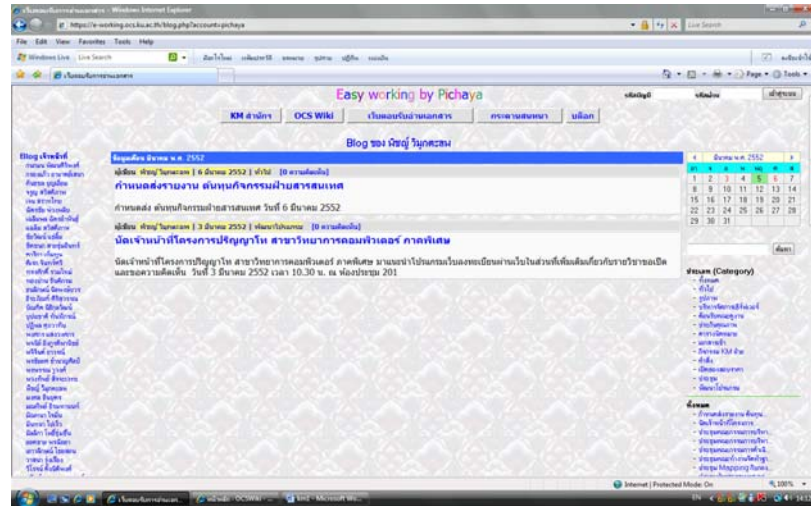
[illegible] - Windows Internet Explorer

https://e-working.ocs.ku.ac.th/blog.php?account=pichaya

Live Search

File Edit View Favorites Tools Help

Windows Live Live Search

Easy working by Pichaya

KM สำนัก OCS Wiki เว็บบอร์ดงานเอกสาร กระดานสนทนา บล็อก

Blog ของ พิชญ์ วิบูลศุภสม

Blog เจ้าหน้าที่

ข้อมูลเดือน มีนาคม พ.ศ. 2552

ผู้เขียน พิชญ์ วิบูลศุภสม | 6 มีนาคม 2552 | ทั่วไป [0 ความคิดเห็น]

กำหนดส่งรายงาน ต้นทุนกิจกรรมฝ่ายสารสนเทศ

กำหนดส่ง ต้นทุนกิจกรรมฝ่ายสารสนเทศ วันที่ 6 มีนาคม 2552

ผู้เขียน พิชญ์ วิบูลศุภสม | 3 มีนาคม 2552 | พัฒนางานบุคลากร [0 ความคิดเห็น]

นัดเจ้าหน้าที่โครงการปริญญาโท สาขาวิทยาการคอมพิวเตอร์ ภาคพิเศษ

นัดเจ้าหน้าที่โครงการปริญญาโท สาขาวิทยาการคอมพิวเตอร์ ภาคพิเศษ มาแนะนำโปรแกรมเว็บลงทะเบียนผ่านเว็บในส่วนที่เพิ่มเติมเกี่ยวกับรายวิชาขอเปิด และขอความคิดเห็น วันที่ 3 มีนาคม 2552 เวลา 10.30 น. ณ ห้องประชุม 201

มีนาคม พ.ศ. 2552

| | | | | | | |
|---|---|---|---|---|---|---|
| 1 | 2 | 3 | 4 | 5 | 6 | 7 |
| 8 | 9 | 10 | 11 | 12 | 13 | 14 |
| 15 | 16 | 17 | 18 | 19 | 20 | 21 |
| 22 | 23 | 24 | 25 | 26 | 27 | 28 |
| 29 | 30 | 31 | | | | |

ค้นหา

ประเภท (Category)

Internet | Protected Mode: On

100%